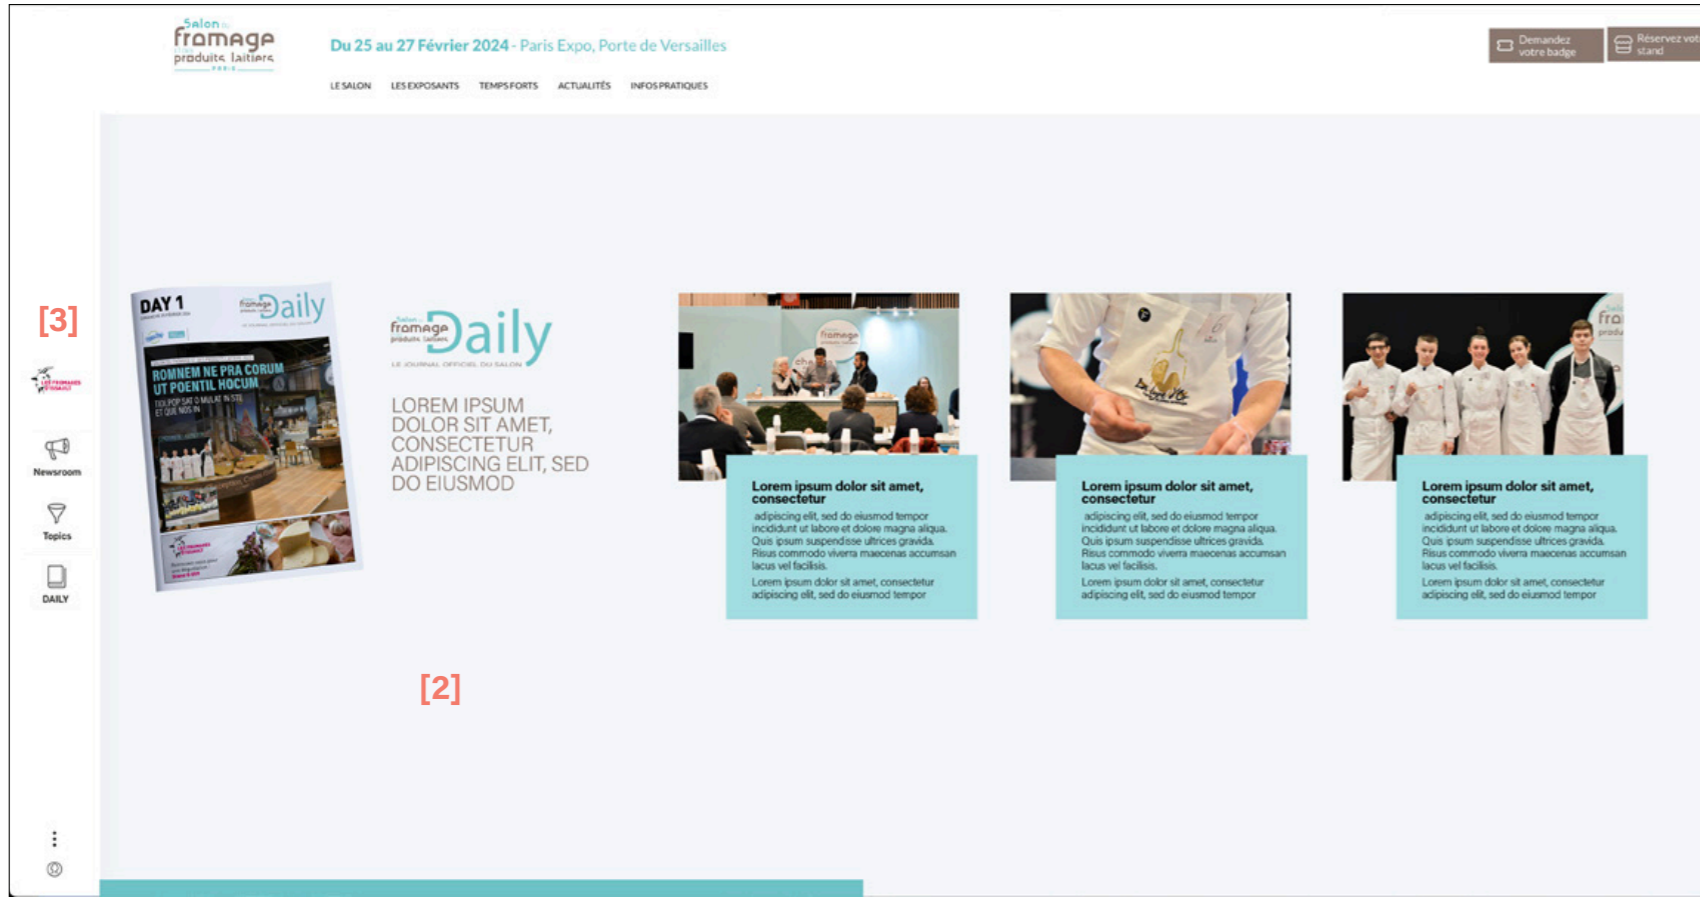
Salon du fromage et des produits laitiers PARIS

Du 25 au 27 Février 2024 - Paris Expo, Porte de Versailles

Demandez votre badge

Réservez vot stand

LE SALON LES EXPOSANTS TEMPS FORTS ACTUALITÉS INFOS PRATIQUES

[3]

Newsroom

Topics

DAILY

DAY 1

Daily

ROMNEM NE PRA CORUM UT POENTIL HOCUM

Daily

LE JOURNAL OFFICIEL DU SALON

LOREM IPSUM DOLOR SIT AMET, CONSECTETUR ADIPISCING ELIT, SED DO EIUSMOD

Lorem ipsum dolor sit amet, consectetur

adipiscing elit, sed do eiusmod tempor incididunt ut labore et dolore magna aliqua. Quis ipsum suspendisse ultrices gravida. Risus commodo viverra maecenas accumsan lacus vel facilisis.

Lorem ipsum dolor sit amet, consectetur adipiscing elit, sed do eiusmod tempor

Lorem ipsum dolor sit amet, consectetur

adipiscing elit, sed do eiusmod tempor incididunt ut labore et dolore magna aliqua. Quis ipsum suspendisse ultrices gravida. Risus commodo viverra maecenas accumsan lacus vel facilisis.

Lorem ipsum dolor sit amet, consectetur adipiscing elit, sed do eiusmod tempor

Lorem ipsum dolor sit amet, consectetur

adipiscing elit, sed do eiusmod tempor incididunt ut labore et dolore magna aliqua. Quis ipsum suspendisse ultrices gravida. Risus commodo viverra maecenas accumsan lacus vel facilisis.

Lorem ipsum dolor sit amet, consectetur adipiscing elit, sed do eiusmod tempor

[2]